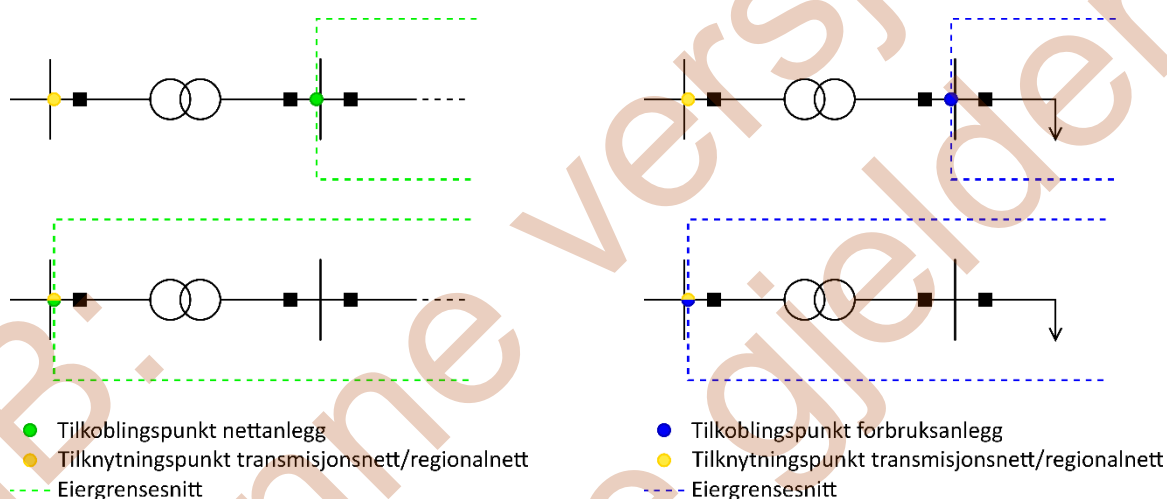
Tilkoblingspunkt nettanlegg
Tilknytningspunkt transmisjonsnett/regionalnett
Eiergrensesnitt

Tilkoblingspunkt forbruksanlegg
Tilknytningspunkt transmisjonsnett/regionalnett
Eiergrensesnitt

B: Denne versjonen gjelder